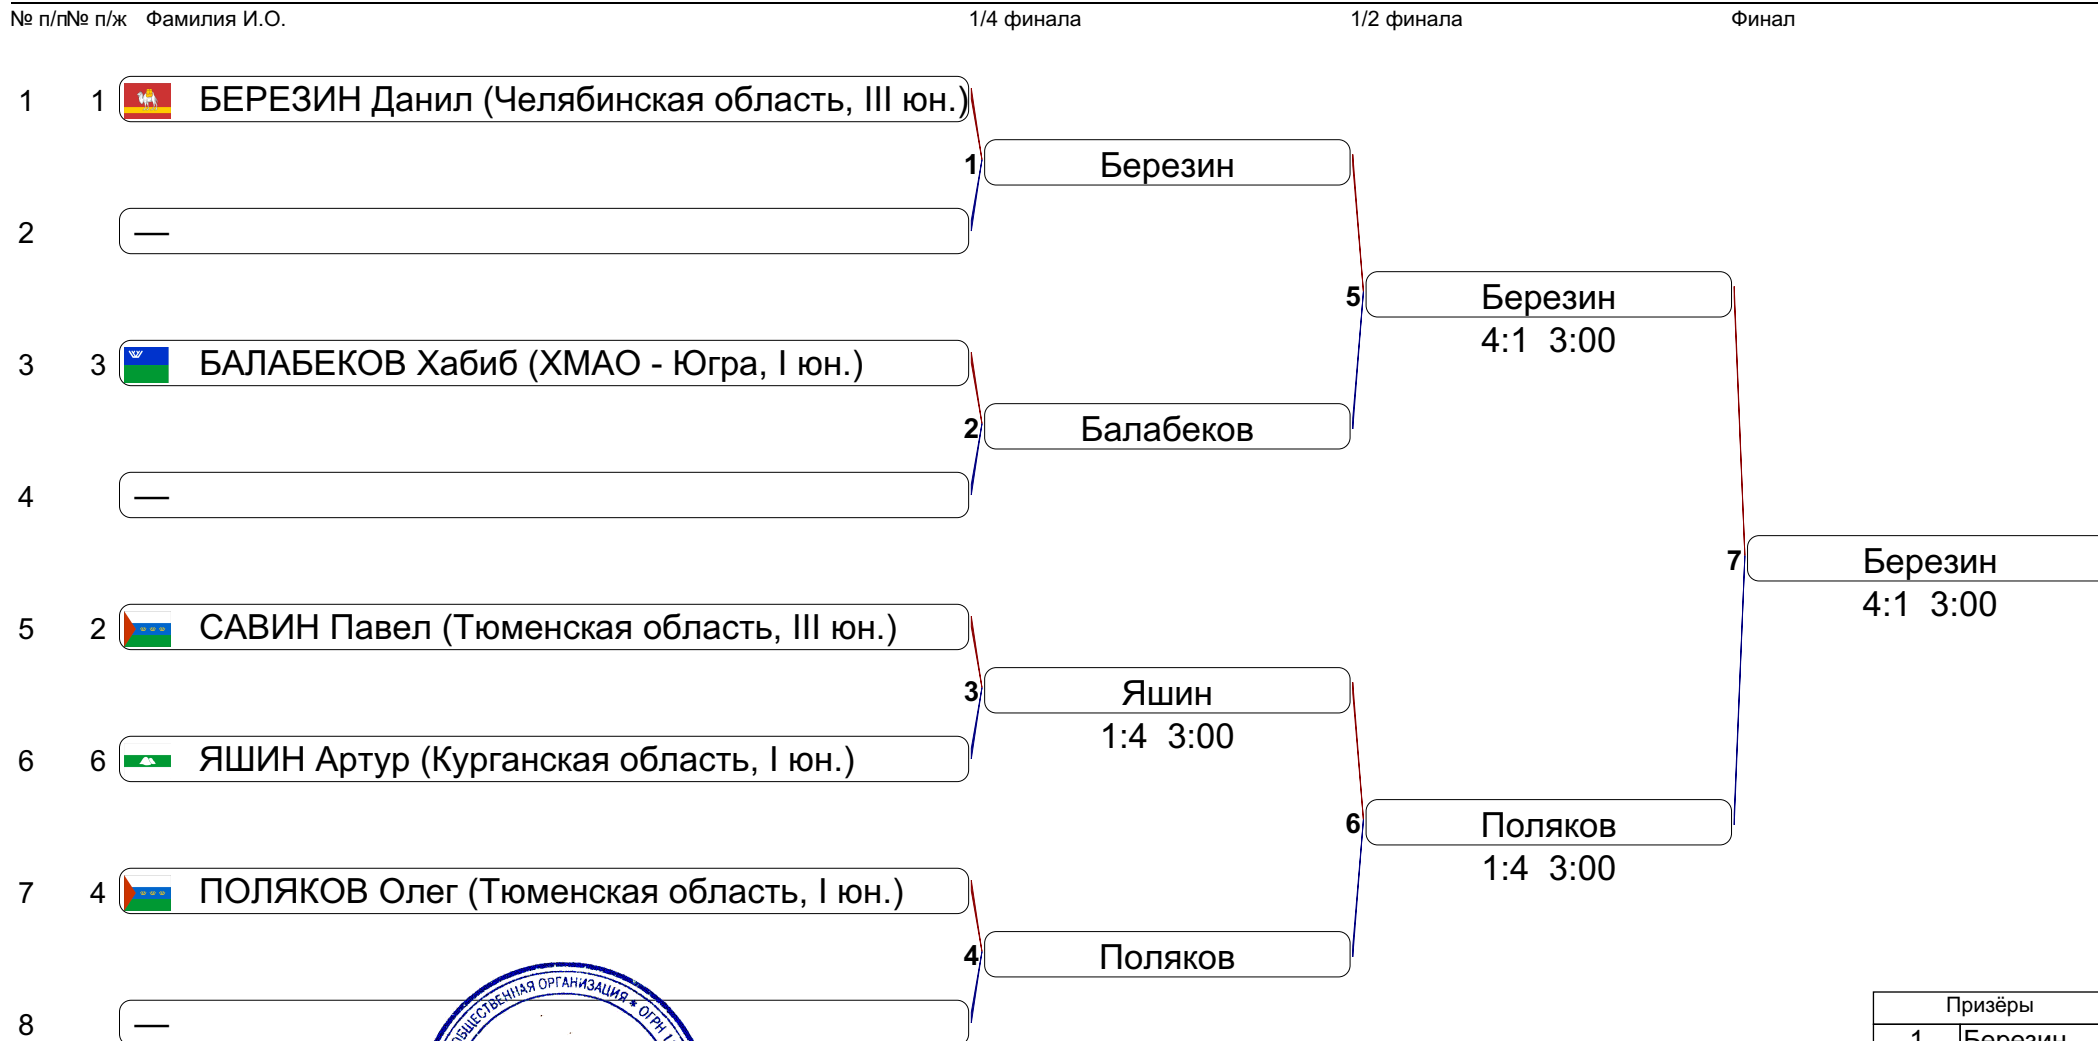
№ п/п№ п/ж Фамилия И.О. 1/4 финала 1/2 финала Финал

1 1 БЕРЕЗИН Данил (Челябинская область, III юн.)

1 Березин

2 —

5 Березин
4:1 3:00

3 3 БАЛАБЕКОВ Хабиб (ХМАО - Югра, I юн.)

2 Балабеков

4 —

7 Березин
4:1 3:00

5 2 САВИН Павел (Тюменская область, III юн.)

3 Яшин
1:4 3:00

6 6 ЯШИН Артур (Курганская область, I юн.)

6 Поляков
1:4 3:00

7 4 ПОЛЯКОВ Олег (Тюменская область, I юн.)

4 Поляков

8 —

ОБЩЕСТВЕННАЯ ОРГАНИЗАЦИЯ * ОГРН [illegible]

Призёры
1 Березин